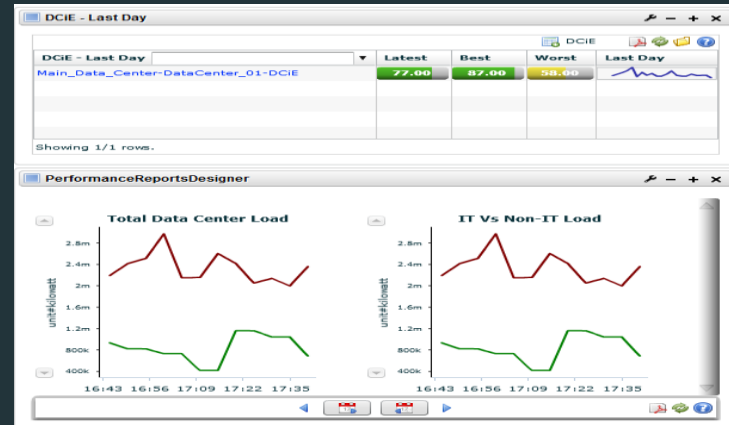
DCiE - Last Day

DCIE

| DCiE - Last Day | Latest | Best | Worst | Last Day |
|---|---|---|---|---|
| Main_Data_Center-DataCenter_01-DCiE | 77.00 | 87.00 | 58.00 | |

Showing 1/1 rows.

PerformanceReportsDesigner

Total Data Center Load

2.8m
2.4m
2m
1.6m
1.2m
800k
400k

unit:kilowatt

16:43 16:56 17:09 17:22 17:35

IT Vs Non-IT Load

2.8m
2.4m
2m
1.6m
1.2m
800k
400k

unit:kilowatt

16:43 16:56 17:09 17:22 17:35